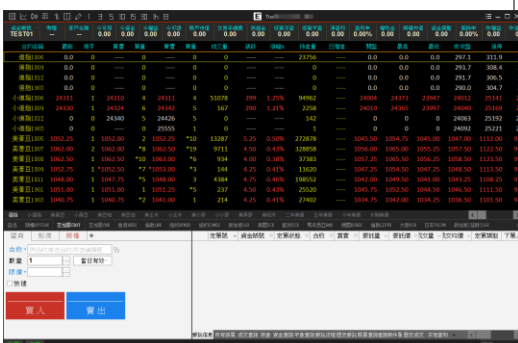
| 合約代碼 | 買價 | 買量 | 賣價 | 賣量 | 成交價 | 漲跌 | 漲幅% | 持倉量 | 已平倉 | 開盤 | 最高 | 最低 | 昨收價 | 漲停 |
|---|---|---|---|---|---|---|---|---|---|---|---|---|---|---|
| 備用1806 | 0.0 | 0 | ---- | 0 | ---- | 0 | ---- | 23756 | | 0.0 | 0.0 | 0.0 | 297.1 | 311.9 |
| 備用1809 | 0.0 | 0 | ---- | 0 | ---- | 0 | ---- | 0 | | 0.0 | 0.0 | 0.0 | 293.7 | 308.4 |
| 備用1812 | 0.0 | 0 | ---- | 0 | ---- | 0 | ---- | 0 | | 0.0 | 0.0 | 0.0 | 290.7 | 305.2 |
| 備用1903 | 0.0 | 0 | ---- | 0 | ---- | 0 | ---- | 0 | | 0.0 | 0.0 | 0.0 | 290.0 | 304.7 |
| 小備用1806 | 24311 | 1 | 24310 | 4 | 24311 | 4 | 51078 | 299 | 1.25% | 84962 | 24004 | 24371 | 23967 | 24012 | 25141 |
| 小備用1806 | 24330 | 1 | 24324 | 6 | 24342 | 5 | 167 | 290 | 1.21% | 2258 | 24010 | 24365 | 23997 | 24040 | 25160 |
| 小備用1809 | 0 | 0 | 24340 | 5 | 24426 | 5 | 0 | ---- | ---- | 142 | 0 | 0 | 0 | 24063 | 25192 |
| 小備用1903 | 0 | 0 | ---- | 0 | 25555 | 1 | 0 | ---- | ---- | 1 | 0 | 0 | 0 | 24092 | 25221 |
| 黃金1806 | 1052.25 | 1 | 1052.00 | 2 | 1052.25 | *10 | 13287 | 5.25 | 0.50% | 272878 | 1045.50 | 1054.75 | 1045.00 | 1047.00 | 1112.00 |
| 黃金1807 | 1062.00 | 2 | 1062.00 | *8 | 1062.25 | *19 | 9711 | 4.50 | 0.43% | 328858 | 1056.00 | 1065.00 | 1055.25 | 1057.50 | 1122.50 |
| 黃金1808 | 1062.50 | 1 | 1062.50 | *10 | 1063.00 | *6 | 934 | 4.00 | 0.38% | 37383 | 1057.25 | 1065.50 | 1056.25 | 1058.50 | 1123.50 |
| 黃金1809 | 1052.75 | 1 | *1052.50 | *7 | *1053.00 | *3 | 144 | 4.25 | 0.41% | 11620 | 1047.25 | 1054.50 | 1047.25 | 1048.50 | 1113.50 |
| 黃金1810 | 1048.00 | 1 | 1047.75 | *5 | 1048.00 | 3 | 4384 | 4.75 | 0.46% | 198552 | 1042.00 | 1049.50 | 1041.00 | 1043.25 | 1108.25 |
| 黃金1811 | 1051.00 | 1 | 1051.00 | 1 | 1051.25 | *5 | 237 | 4.50 | 0.43% | 25520 | 1045.75 | 1052.50 | 1044.50 | 1046.50 | 1111.50 |
| 黃金1812 | 1040.75 | 1 | 1040.75 | 2 | 1041.00 | 1 | 214 | 4.25 | 0.41% | 27402 | 1034.75 | 1042.00 | 1034.25 | 1036.50 | 1101.50 |

合約

數量 1

當日有效

價格

快捷

買入

賣出

完單簿 | 資金餘額 | 完單明細 | 合約 | 買賣 | 委託量 | 委託價 | 交易量 | 成交價 | 完單類型 | 下單